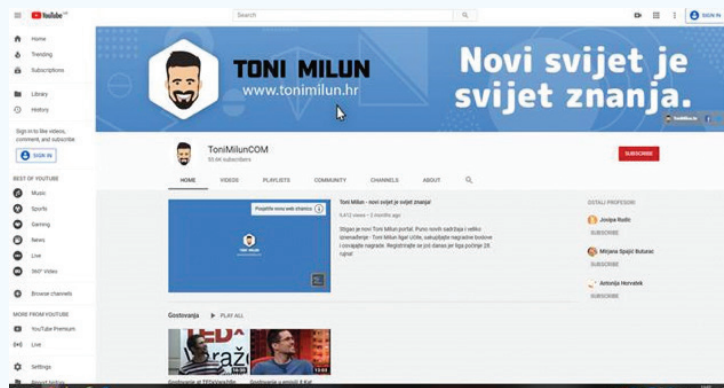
YouTube HR

Search

SIGN IN

Home
Trending
Subscriptions

Library
History

Sign in to like videos, comment, and subscribe.

SIGN IN

BEST OF YOUTUBE
Music
Sports
Gaming
News
Live
360° Video

Browse channels

MORE FROM YOUTUBE
YouTube Premium
Live

Settings

TONI MILUN
www.tonimilun.hr

Novi svijet je svijet znanja.

ToniMilunCOM
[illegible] subscribers

SUBSCRIBE

HOME VIDEOS PLAYLISTS COMMUNITY CHANNELS ABOUT

Posjetite novu web stranicu

Toni Milun - novi svijet je svijet znanja!
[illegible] views • 3 months ago

Stigao je novi Toni Milun portal. Puno novih sadržaja i veliko iznenađenje - Toni Milun Age! Učite, sakupljajte nagradne bodove i osvajajte nagrade. Registrirajte se još danas jer liga počinje 29. rujna!

OSTALI PROFESORI
Josipa Radic
SUBSCRIBE
Mirjana Bjajić Butorac
SUBSCRIBE
Antonija Horvatek
SUBSCRIBE

Gostovanja PLAY ALL

TEDx Varaždin
Gostovanje u emisiji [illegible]